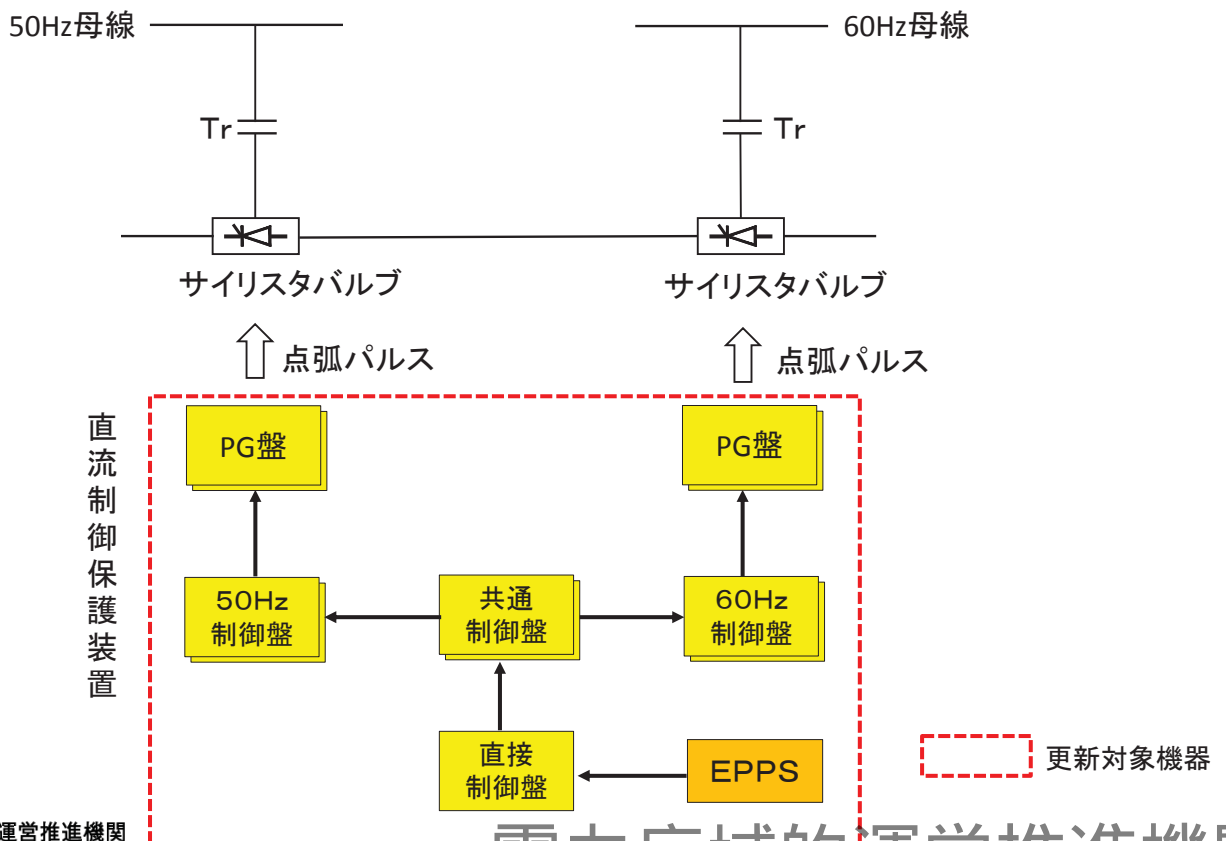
50Hz母線

60Hz母線

Tr

Tr

サイリスタバルブ

サイリスタバルブ

点弧パルス

点弧パルス

直流制御保護装置

PG盤

PG盤

50Hz
制御盤

共通
制御盤

60Hz
制御盤

直接
制御盤

EPPS

更新対象機器

運営推進機関

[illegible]